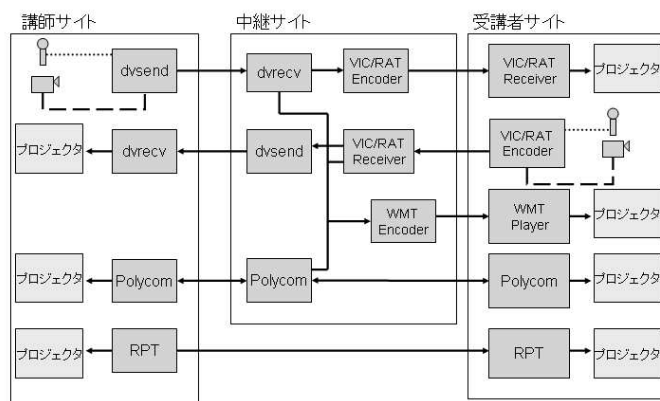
講師サイト

dvsend

プロジェクタ

dvrecv

プロジェクタ

Polycom

プロジェクタ

RPT

中継サイト

dvrecv

VIC/RAT Encoder

dvsend

VIC/RAT Receiver

WMT Encoder

Polycom

受講者サイト

VIC/RAT Receiver

プロジェクタ

VIC/RAT Encoder

WMT Player

プロジェクタ

Polycom

プロジェクタ

RPT

プロジェクタ